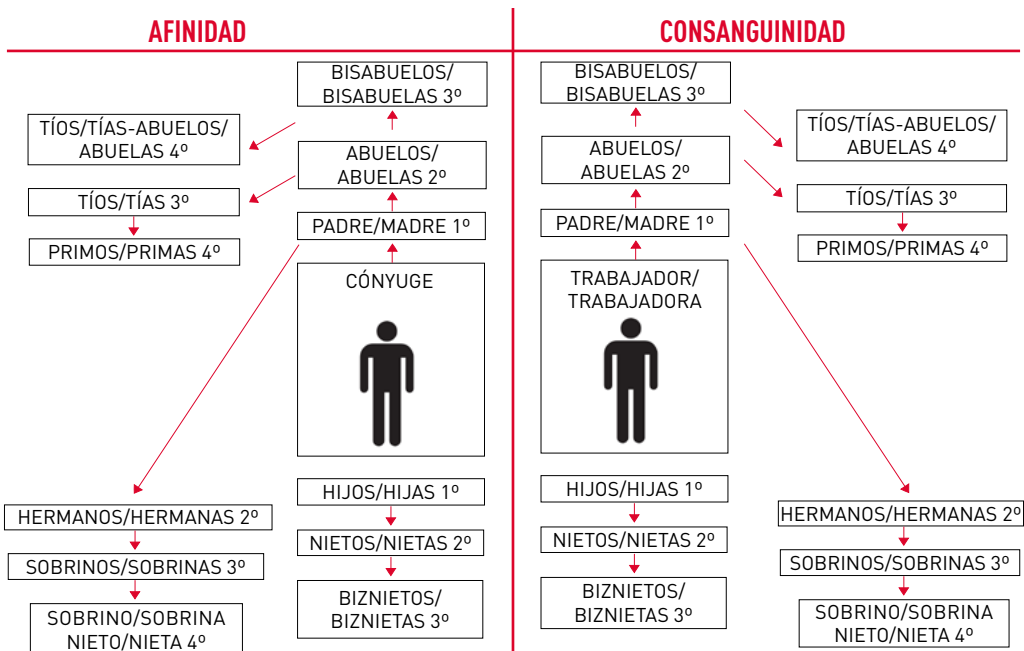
AFINIDAD

BISABUELOS/ BISABUELAS 3º

TÍOS/TÍAS-ABUELOS/ ABUELAS 4º

ABUELOS/ ABUELAS 2º

TÍOS/TÍAS 3º

PADRE/MADRE 1º

PRIMOS/PRIMAS 4º

CÓNYUGE

HIJOS/HIJAS 1º

HERMANOS/HERMANAS 2º

NIETOS/NIETAS 2º

SOBRINOS/SOBRINAS 3º

BIZNIETOS/ BIZNIETAS 3º

SOBRINO/SOBRINA NIETO/NIETA 4º

CONSANGUINIDAD

BISABUELOS/ BISABUELAS 3º

TÍOS/TÍAS-ABUELOS/ ABUELAS 4º

ABUELOS/ ABUELAS 2º

TÍOS/TÍAS 3º

PADRE/MADRE 1º

PRIMOS/PRIMAS 4º

TRABAJADOR/ TRABAJADORA

HIJOS/HIJAS 1º

HERMANOS/HERMANAS 2º

NIETOS/NIETAS 2º

SOBRINOS/SOBRINAS 3º

BIZNIETOS/ BIZNIETAS 3º

SOBRINO/SOBRINA NIETO/NIETA 4º